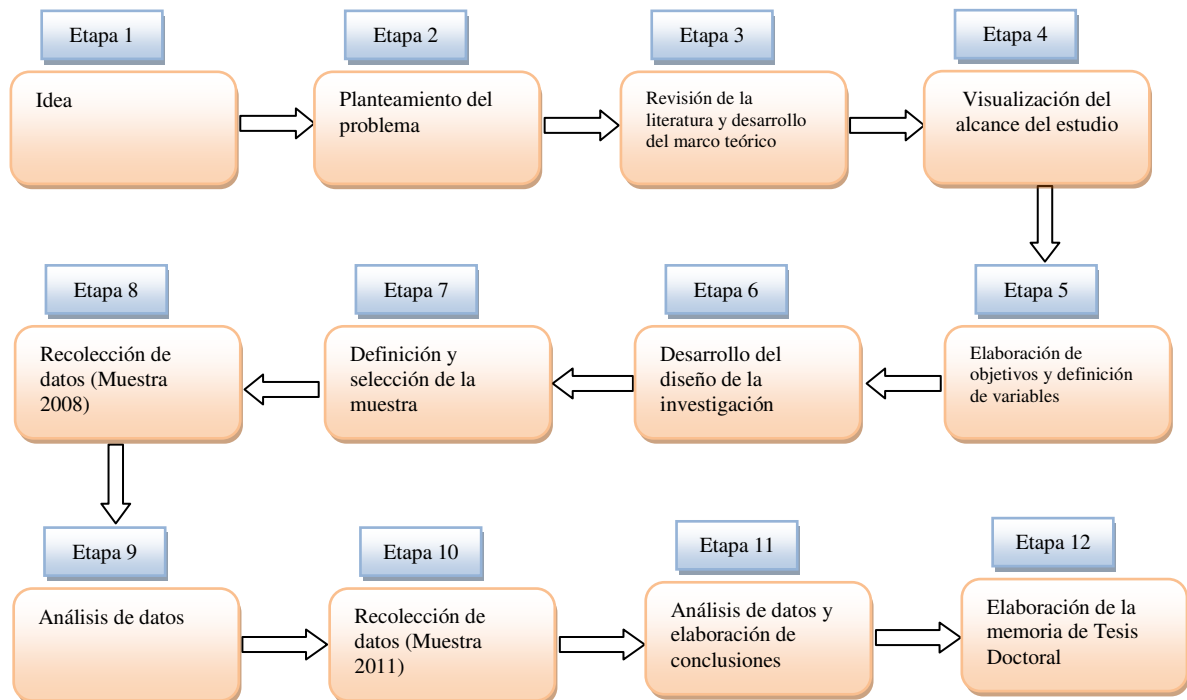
Etapa 1
Idea

Etapa 2
Planteamiento del problema

Etapa 3
Revisión de la literatura y desarrollo del marco teórico

Etapa 4
Visualización del alcance del estudio

Etapa 5
Elaboración de objetivos y definición de variables

Etapa 6
Desarrollo del diseño de la investigación

Etapa 7
Definición y selección de la muestra

Etapa 8
Recolección de datos (Muestra 2008)

Etapa 9
Análisis de datos

Etapa 10
Recolección de datos (Muestra 2011)

Etapa 11
Análisis de datos y elaboración de conclusiones

Etapa 12
Elaboración de la memoria de Tesis Doctoral